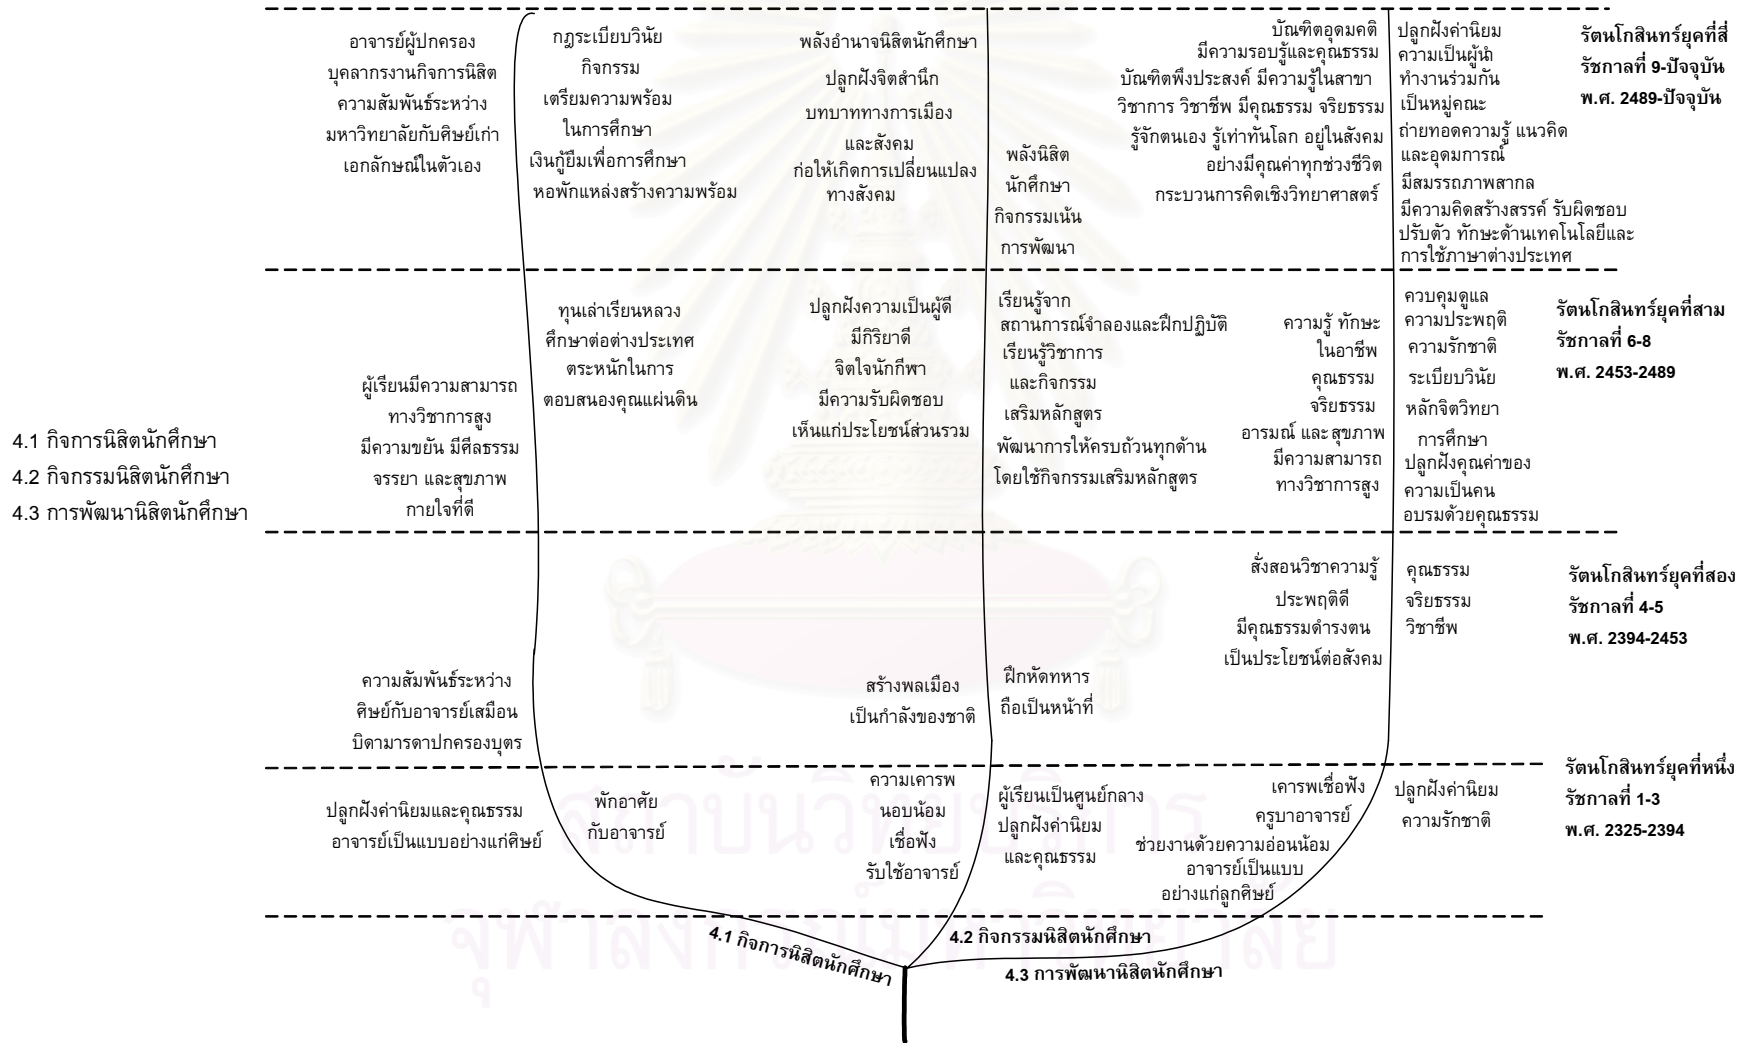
อาจารย์ผู้ปกครอง
บุคลากรงานกิจการนิสิต
ความสัมพันธ์ระหว่าง
มหาวิทยาลัยกับศิษย์เก่า
เอกลักษณ์ในตัวเอง

กฎระเบียบวินัย
กิจกรรม
เตรียมความพร้อม
ในการศึกษา
เงินกู้ยืมเพื่อการศึกษา
หอพักแหล่งสร้างความพร้อม

พลังอำนาจนิสิตนักศึกษา
ปลูกฝังจิตสำนึก
บทบาททางการเมือง
และสังคม
ก่อให้เกิดการเปลี่ยนแปลง
ทางสังคม

พลังนิสิต
นักศึกษา
กิจกรรมเน้น
การพัฒนา

บัณฑิตอุดมคติ
มีความรอบรู้และคุณธรรม
บัณฑิตพึงประสงค์ มีความรู้ในสาขา
วิชาการ วิชาชีพ มีคุณธรรม จริยธรรม
รู้จักตนเอง รู้เท่าทันโลก อยู่ในสังคม
อย่างมีคุณค่าทุกช่วงชีวิต
กระบวนการคิดเชิงวิทยาศาสตร์

ปลูกฝังค่านิยม
ความเป็นผู้นำ
ทำงานร่วมกัน
เป็นหมู่คณะ
ถ่ายทอดความรู้ แนวคิด
และอุดมการณ์
มีสมรรถภาพสากล
มีความคิดสร้างสรรค์ รับผิดชอบ
ปรับตัว ทักษะด้านเทคโนโลยีและ
การใช้ภาษาต่างประเทศ

รัตนโกสินทร์ยุคที่สี่
รัชกาลที่ 9-ปัจจุบัน
พ.ศ. 2489-ปัจจุบัน

ผู้เรียนมีความสามารถ
ทางวิชาการสูง
มีความขยัน มีศีลธรรม
จรรยา และสุขภาพ
กายใจที่ดี

ทุนเล่าเรียนหลวง
ศึกษาต่อต่างประเทศ
ตระหนักในการ
ตอบสนองคุณแผ่นดิน

ปลูกฝังความเป็นผู้ดี
มีกิริยาดี
จิตใจนักกีฬา
มีความรับผิดชอบ
เห็นแก่ประโยชน์ส่วนรวม

เรียนรู้จาก
สถานการณ์จำลองและฝึกปฏิบัติ
เรียนรู้วิชาการ
และกิจกรรม
เสริมหลักสูตร
พัฒนาการให้ครบถ้วนทุกด้าน
โดยใช้กิจกรรมเสริมหลักสูตร

ความรู้ ทักษะ
ในอาชีพ
คุณธรรม
จริยธรรม
อารมณ์ และ สุขภาพ
มีความสามารถ
ทางวิชาการสูง

ควบคุมดูแล
ความประพฤติ
ความรักชาติ
ระเบียบวินัย
หลักจิตวิทยา
การศึกษา
ปลูกฝังคุณค่าของ
ความเป็นคน
อบรมด้วยคุณธรรม

รัตนโกสินทร์ยุคที่สาม
รัชกาลที่ 6-8
พ.ศ. 2453-2489

4.1 กิจการนิสิตนักศึกษา
4.2 กิจกรรมนิสิตนักศึกษา
4.3 การพัฒนานิสิตนักศึกษา

ความสัมพันธ์ระหว่าง
ศิษย์กับอาจารย์เสมือน
บิดามารดาปกครองบุตร

สร้างพลเมือง
เป็นกำลังของชาติ

ฝึกหัดทหาร
ถือเป็นหน้าที่

สั่งสอนวิชาความรู้
ประพฤติดี
มีคุณธรรมดำรงตน
เป็นประโยชน์ต่อสังคม

คุณธรรม
จริยธรรม
วิชาชีพ

รัตนโกสินทร์ยุคที่สอง
รัชกาลที่ 4-5
พ.ศ. 2394-2453

ปลูกฝังค่านิยมและคุณธรรม
อาจารย์เป็นแบบอย่างแก่ศิษย์

พักอาศัย
กับอาจารย์

ความเคารพ
นอบน้อม
เชื่อฟัง
รับใช้อาจารย์

ผู้เรียนเป็นศูนย์กลาง
ปลูกฝังค่านิยม
และคุณธรรม

เคารพเชื่อฟัง
ครูบาอาจารย์
ช่วยงานด้วยความอ่อนน้อม
อาจารย์เป็นแบบ
อย่างแก่ลูกศิษย์

ปลูกฝังค่านิยม
ความรักชาติ

รัตนโกสินทร์ยุคที่หนึ่ง
รัชกาลที่ 1-3
พ.ศ. 2325-2394

4.1 กิจการนิสิตนักศึกษา
4.2 กิจกรรมนิสิตนักศึกษา
4.3 การพัฒนานิสิตนักศึกษา